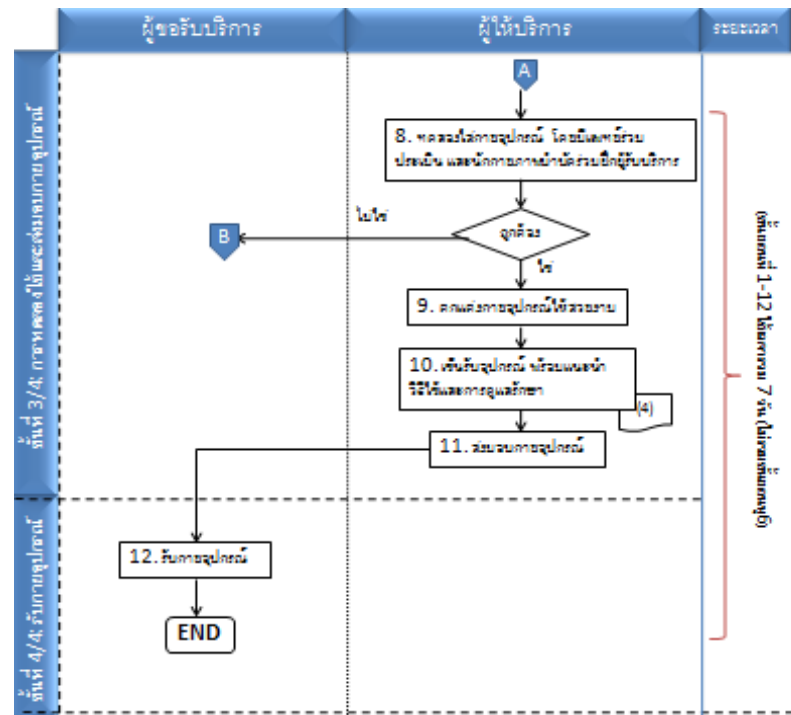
ผู้ขอรับบริการ

ผู้ให้บริการ

ระยะเวลา

ขั้นที่ 3/4: การทดลองใช้และส่งมอบกายอุปกรณ์

A

8. ทดลองใส่กายอุปกรณ์ โดยมีแพทย์ร่วมประเมิน และนักกายภาพบำบัดร่วมฝึกผู้รับบริการ

ไม่ใช่

B

ถูกต้อง

ใช่

9. ตกแต่งกายอุปกรณ์ให้สวยงาม

10. เซ็นรับอุปกรณ์ พร้อมแนะนำวิธีใช้และการดูแลรักษา

(4)

11. ส่งมอบกายอุปกรณ์

ขั้นที่ 4/4: รับกายอุปกรณ์

12. รับกายอุปกรณ์

END

(ขั้นตอนที่ 1-12 ใช้เวลาภายใน 7 วัน (ไม่รวมวันหยุด))